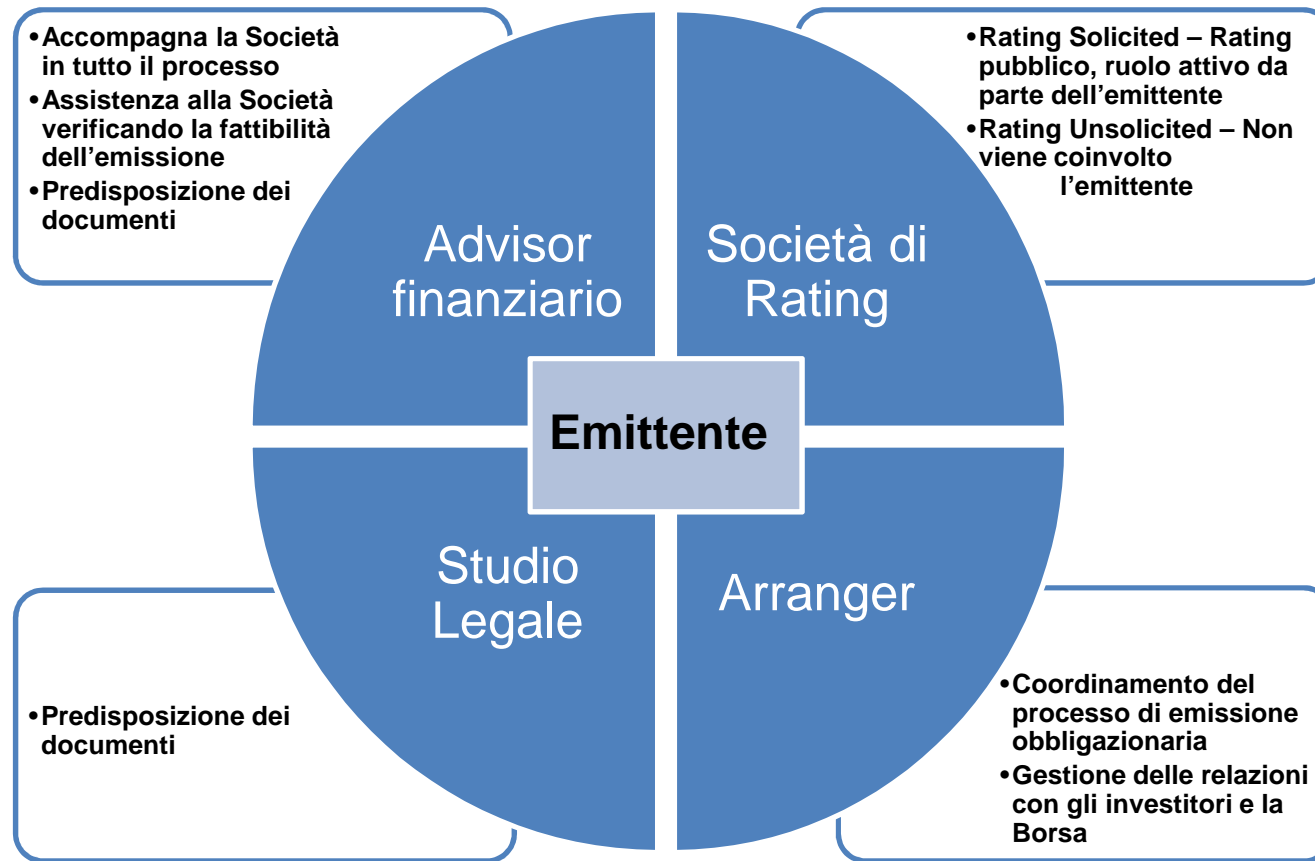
• Accompagna la Società in tutto il processo
• Assistenza alla Società verificando la fattibilità dell’emissione
• Predisposizione dei documenti

• Rating Solicited – Rating pubblico, ruolo attivo da parte dell’emittente
• Rating Unsolicited – Non viene coinvolto l’emittente

Advisor finanziario

Società di Rating

Emittente

Studio Legale

Arranger

• Predisposizione dei documenti

• Coordinamento del processo di emissione obbligazionaria
• Gestione delle relazioni con gli investitori e la Borsa